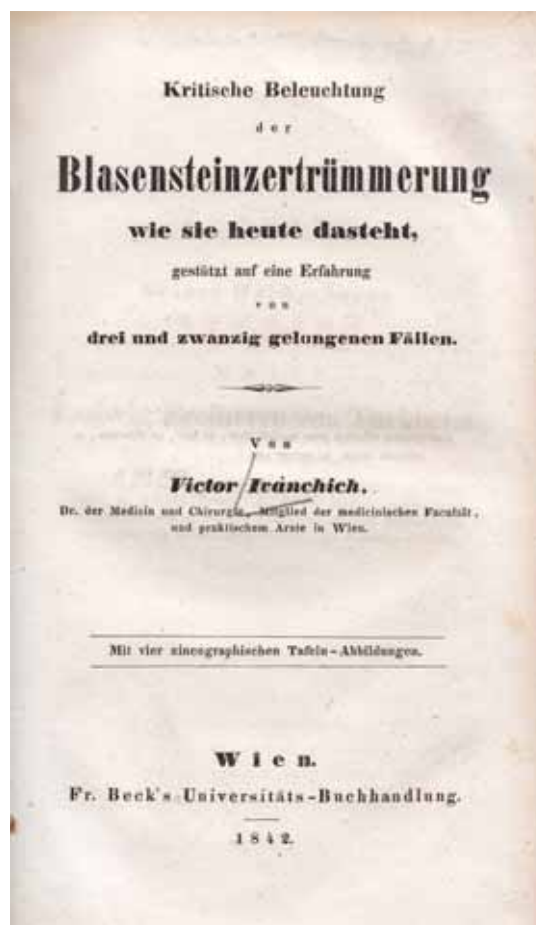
Kritische Beleuchtung

der

Blasensteinzertrümmerung

wie sie heute dasteht,

gestützt auf eine Erfahrung

von

drei und zwanzig gelungenen Fällen.

Von

Victor Ivánchich,

Dr. der Medicin und Chirurgie, Mitglied der medicinischen Facultät, und praktischem Arzte in Wien.

Mit vier zincographischen Tafeln-Abbildungen.

Wien.

Fr. Beck's Universitäts-Buchhandlung.

1842.